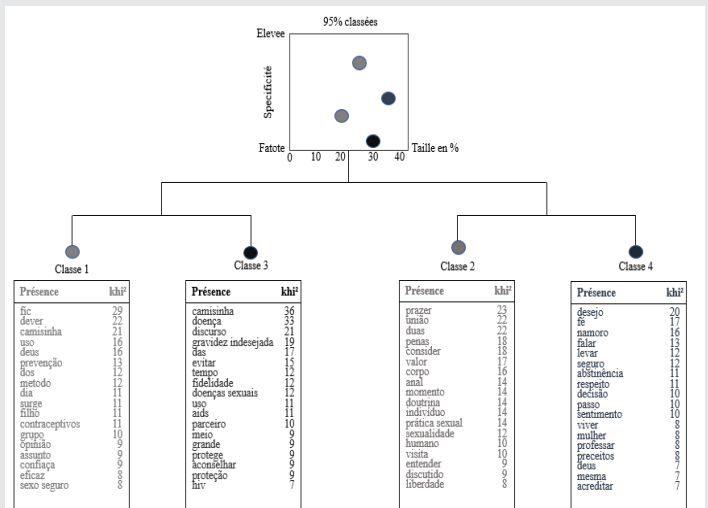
95% classées

Elevee

Specificité

Fatote

0 10 20 30 40

Taille en %

Classe 1

| Présence | khi² |
|---|---|
| fic | 29 |
| dever | 22 |
| camisinha | 21 |
| uso | 16 |
| deus | 16 |
| prevenção | 13 |
| dos | 12 |
| metodo | 12 |
| dia | 11 |
| surge | 11 |
| filho | 11 |
| contraceptivos | 11 |
| grupo | 10 |
| opinião | 9 |
| assunto | 9 |
| confiaça | 9 |
| eficaz | 8 |
| sexo seguro | 8 |

Classe 3

| Présence | khi² |
|---|---|
| camisinha | 36 |
| doença | 33 |
| discurso | 21 |
| gravidez indesejada | 19 |
| das | 17 |
| evitar | 15 |
| tempo | 12 |
| fidelidade | 12 |
| doenças sexuais | 12 |
| uso | 11 |
| aids | 11 |
| parceiro | 10 |
| meio | 9 |
| grande | 9 |
| protege | 9 |
| aconselhar | 9 |
| proteção | 9 |
| hiv | 7 |

Classe 2

| Présence | khi² |
|---|---|
| prazer | 23 |
| união | 22 |
| duas | 22 |
| penas | 18 |
| consider | 18 |
| valor | 17 |
| corpo | 16 |
| anal | 14 |
| momento | 14 |
| doutrina | 14 |
| indivíduo | 14 |
| prática sexual | 14 |
| sexualidade | 12 |
| humano | 10 |
| visita | 10 |
| entender | 9 |
| discutido | 9 |
| liberdade | 8 |

Classe 4

| Présence | khi² |
|---|---|
| desejo | 20 |
| fé | 17 |
| namoro | 16 |
| falar | 13 |
| levar | 12 |
| seguro | 12 |
| abstinência | 11 |
| respeito | 11 |
| decisão | 10 |
| passo | 10 |
| sentimento | 10 |
| viver | 8 |
| mulher | 8 |
| professar | 8 |
| preceitos | 8 |
| deus | 7 |
| mesma | 7 |
| acreditar | 7 |